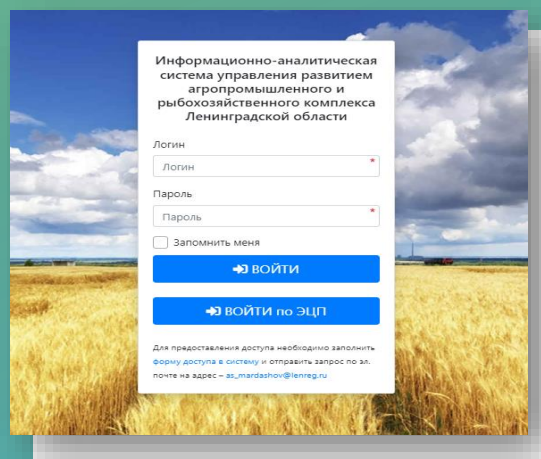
Информационно-аналитическая система управления развитием агропромышленного и рыбохозяйственного комплекса Ленинградской области

Логин

Логин *

Пароль

Пароль *

Запомнить меня

ВОЙТИ

ВОЙТИ по ЭЦП

Для предоставления доступа необходимо заполнить форму доступа в систему и отправить запрос по эл. почте на адрес – as_mardashov@lenreg.ru